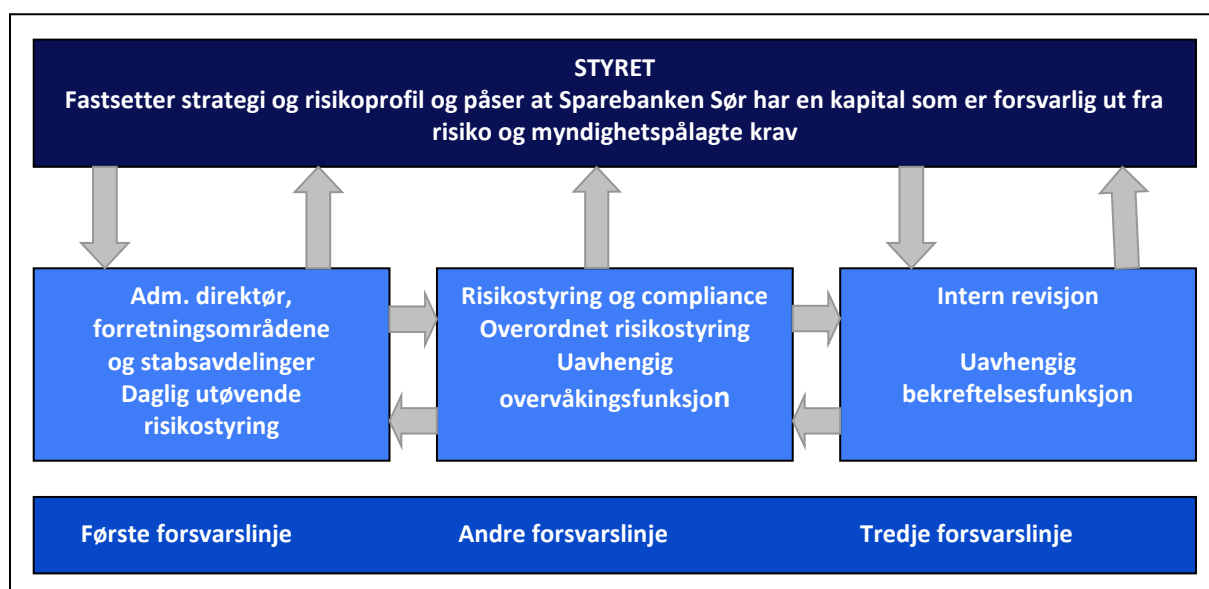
STYRET
Fastsetter strategi og risikoprofil og påser at Sparebanken Sør har en kapital som er forsvarlig ut fra risiko og myndighetspålagte krav

Adm. direktør, forretningsområdene og stabsavdelinger
Daglig utøvende risikostyring

Risikostyring og compliance
Overordnet risikostyring
Uavhengig overvåkingsfunksjon

Intern revisjon

Uavhengig bekreftelsesfunksjon

Første forsvarslinje

Andre forsvarslinje

Tredje forsvarslinje